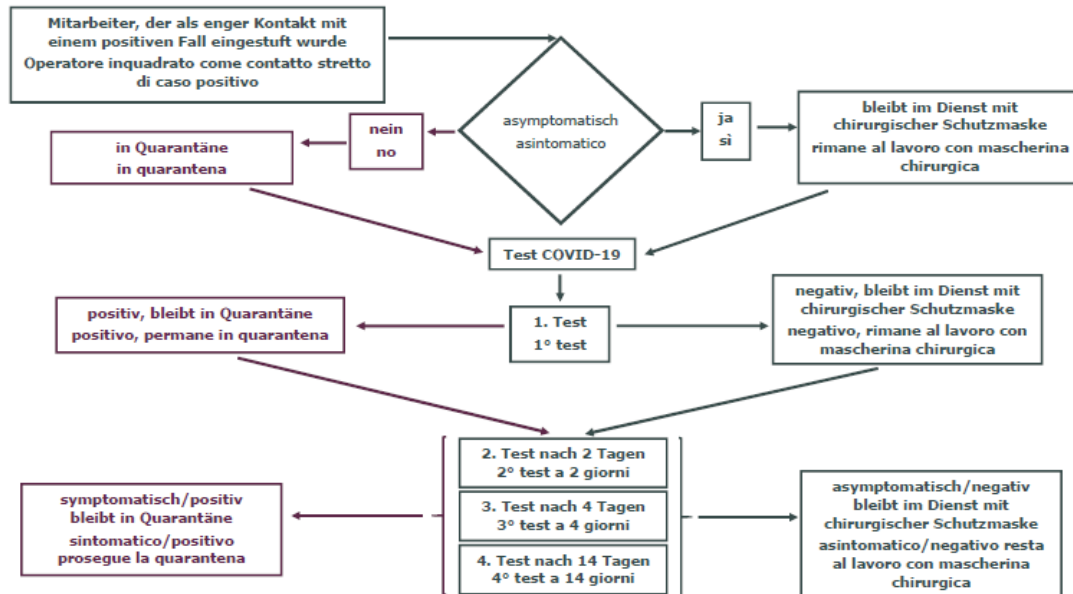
Mitarbeiter, der als enger Kontakt mit einem positiven Fall eingestuft wurde
Operatore inquadrato come contatto stretto di caso positivo

asymptomatisch
asintomatico

nein
no

in Quarantäne
in quarantena

ja
sì

bleibt im Dienst mit chirurgischer Schutzmaske
rimane al lavoro con mascherina chirurgica

Test COVID-19

positiv, bleibt in Quarantäne
positivo, permane in quarantena

1. Test
1° test

negativ, bleibt im Dienst mit chirurgischer Schutzmaske
negativo, rimane al lavoro con mascherina chirurgica

2. Test nach 2 Tagen
2° test a 2 giorni

3. Test nach 4 Tagen
3° test a 4 giorni

4. Test nach 14 Tagen
4° test a 14 giorni

symptomatisch/positiv bleibt in Quarantäne
sintomatico/positivo prosegue la quarantena

asymptomatisch/negativ bleibt im Dienst mit chirurgischer Schutzmaske
asintomatico/negativo resta al lavoro con mascherina chirurgica